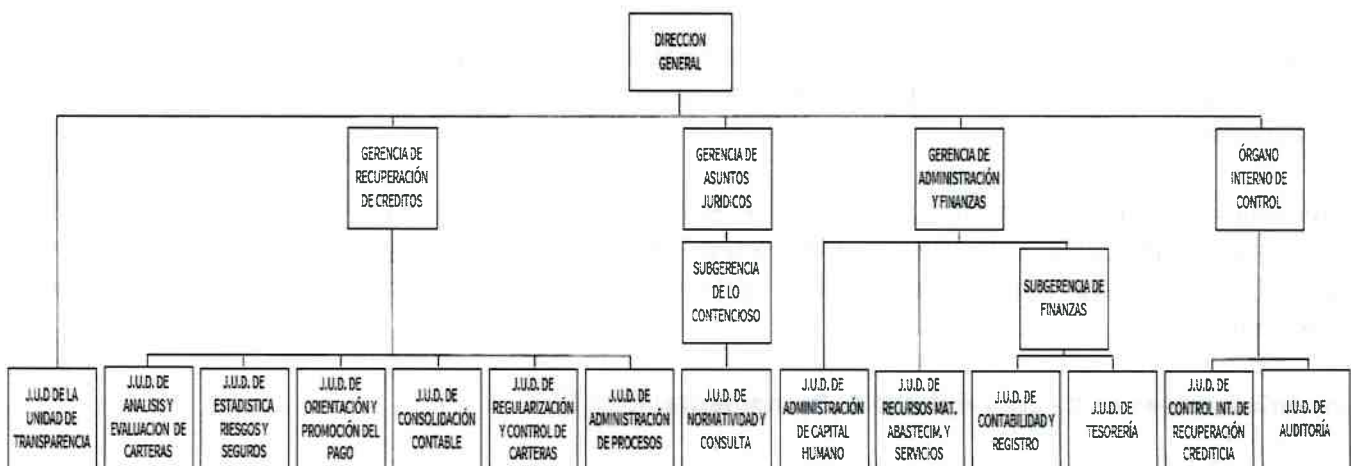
DIRECCION GENERAL

GERENCIA DE RECUPERACIÓN DE CREDITOS

GERENCIA DE ASUNTOS JURIDICOS

SUBGERENCIA DE LO CONTENCIOSO

GERENCIA DE ADMINISTRACIÓN Y FINANZAS

SUBGERENCIA DE FINANZAS

ÓRGANO INTERNO DE CONTROL

J.U.D DE LA UNIDAD DE TRANSPARENCIA

J.U.D. DE ANALISIS Y EVALUACION DE CARTERAS

J.U.D. DE ESTADISTICA RIESGOS Y SEGUROS

J.U.D. DE ORIENTACIÓN Y PROMOCIÓN DEL PAGO

J.U.D. DE CONSOLIDACIÓN CONTABLE

J.U.D. DE REGULARIZACIÓN Y CONTROL DE CARTERAS

J.U.D. DE ADMINISTRACIÓN DE PROCESOS

J.U.D. DE NORMATIVIDAD Y CONSULTA

J.U.D. DE ADMINISTRACIÓN DE CAPITAL HUMANO

J.U.D. DE RECURSOS MAT. ABASTECIM. Y SERVICIOS

J.U.D. DE CONTABILIDAD Y REGISTRO

J.U.D. DE TESORERÍA

J.U.D. DE CONTROL INT. DE RECUPERACIÓN CREDITICIA

J.U.D. DE AUDITORÍA